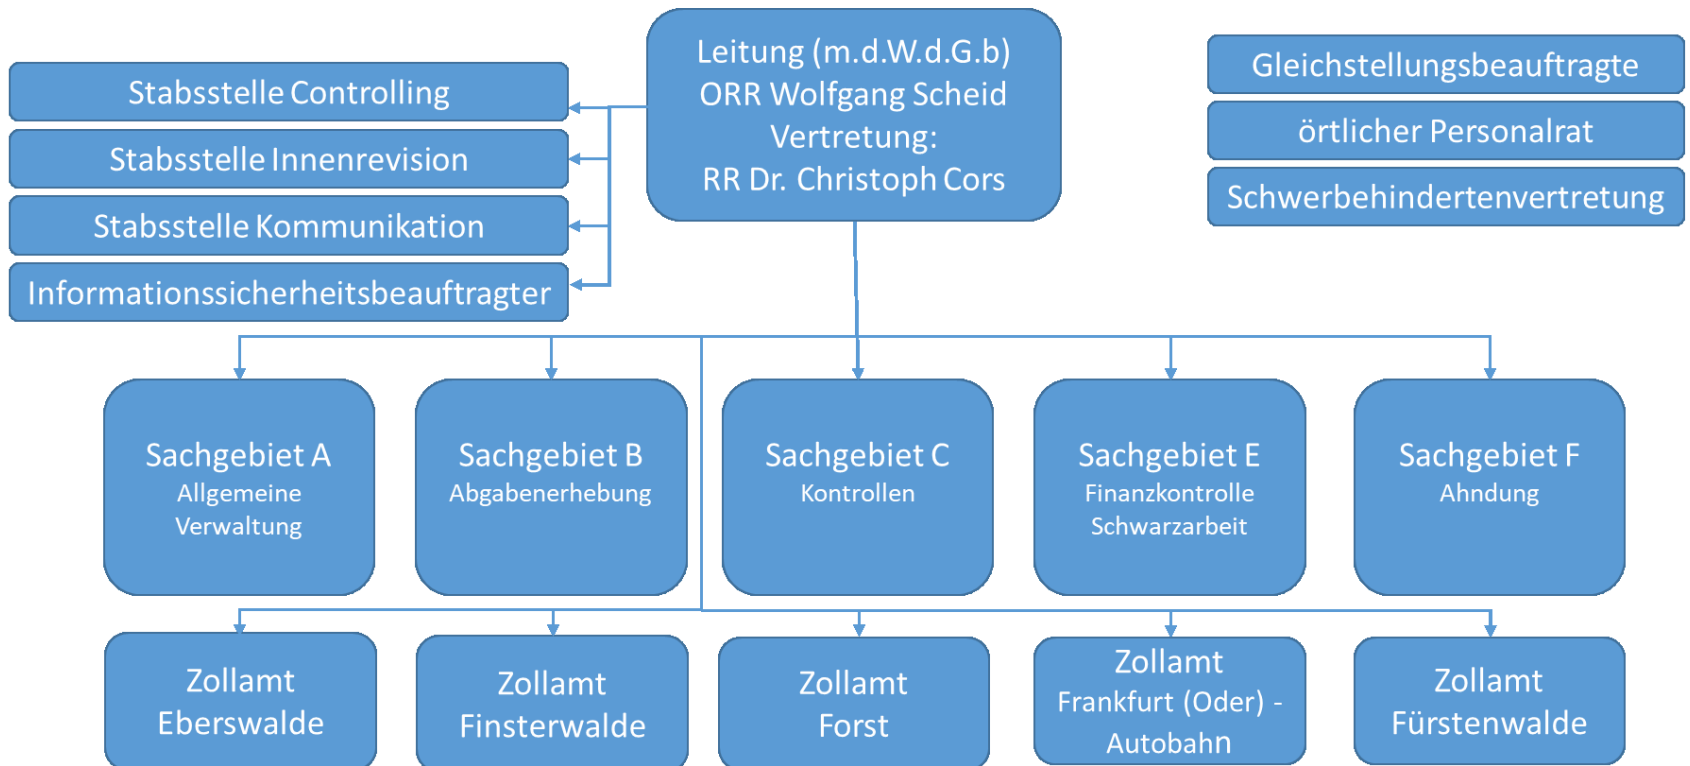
Stabsstelle Controlling

Stabsstelle Innenrevision

Stabsstelle Kommunikation

Informationssicherheitsbeauftragter

Leitung (m.d.W.d.G.b)
ORR Wolfgang Scheid
Vertretung:
RR Dr. Christoph Cors

Gleichstellungsbeauftragte

örtlicher Personalrat

Schwerbehindertenvertretung

Sachgebiet A
Allgemeine Verwaltung

Sachgebiet B
Abgabenerhebung

Sachgebiet C
Kontrollen

Sachgebiet E
Finanzkontrolle Schwarzarbeit

Sachgebiet F
Ahndung

Zollamt
Eberswalde

Zollamt
Finsterwalde

Zollamt
Forst

Zollamt
Frankfurt (Oder) - Autobahn

Zollamt
Fürstenwalde